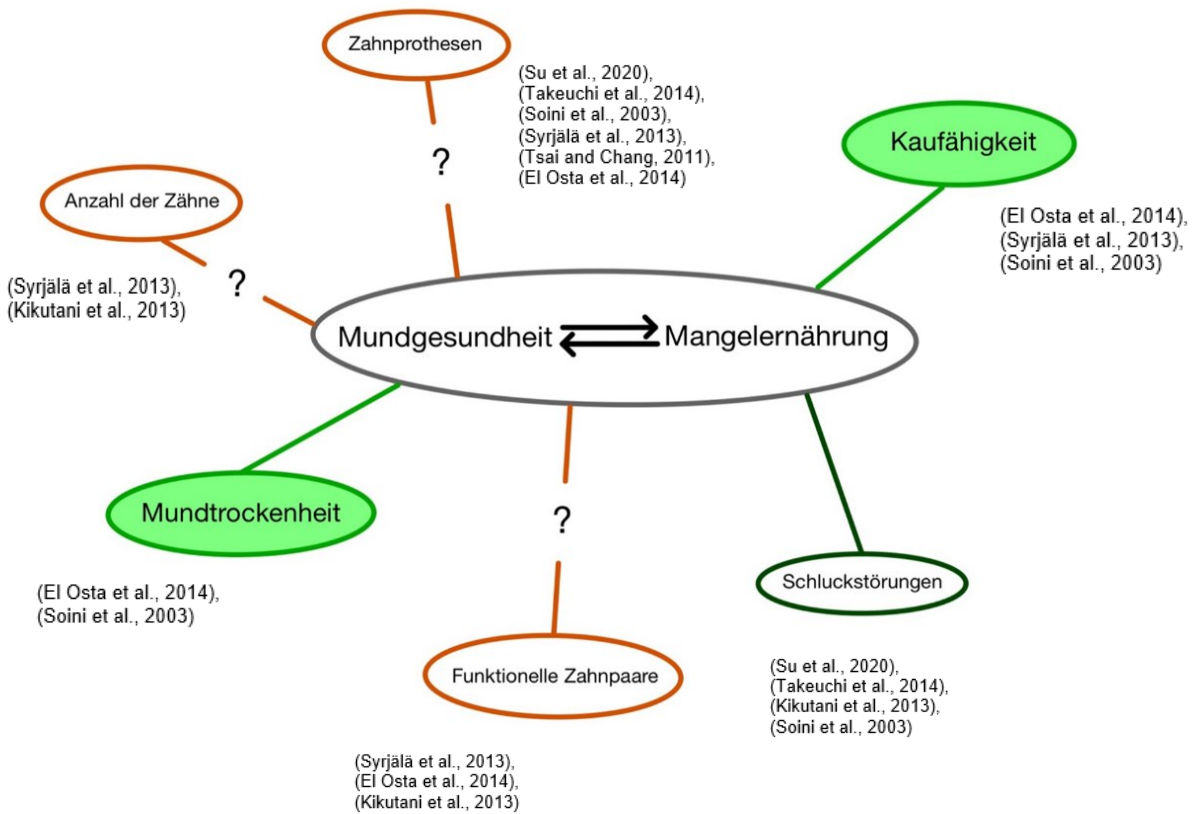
Zahnprothesen

(Su et al., 2020),
(Takeuchi et al., 2014),
(Soini et al., 2003),
(Syrjälä et al., 2013),
(Tsai and Chang, 2011),
(El Osta et al., 2014)

?

Kaufähigkeit

(El Osta et al., 2014),
(Syrjälä et al., 2013),
(Soini et al., 2003)

Anzahl der Zähne

?

(Syrjälä et al., 2013),
(Kikutani et al., 2013)

Mundgesundheit Mangelernährung

Mundtrockenheit

(El Osta et al., 2014),
(Soini et al., 2003)

?

Schluckstörungen

(Su et al., 2020),
(Takeuchi et al., 2014),
(Kikutani et al., 2013),
(Soini et al., 2003)

Funktionelle Zahnpaare

(Syrjälä et al., 2013),
(El Osta et al., 2014),
(Kikutani et al., 2013)